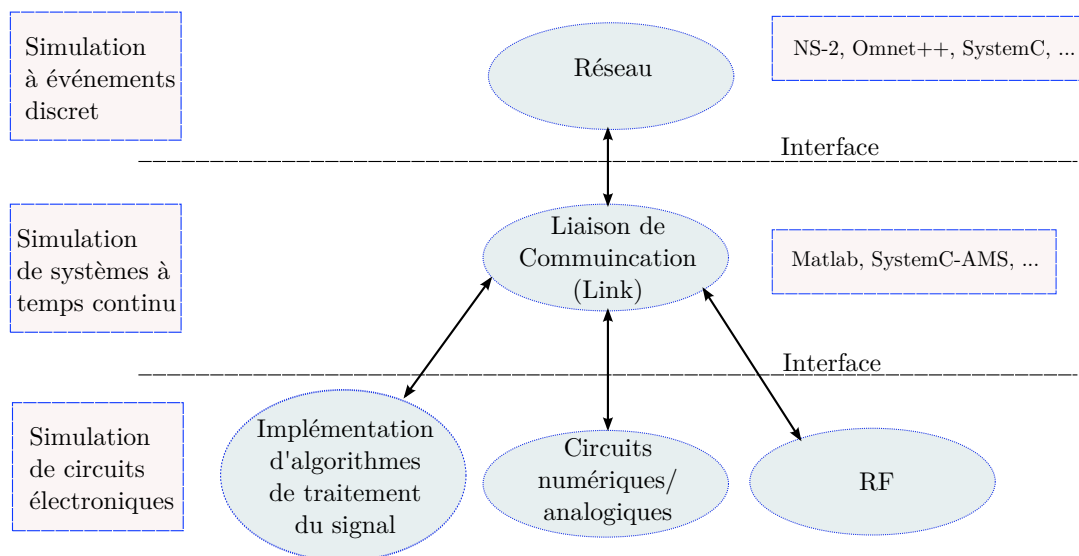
Simulation à événements discret

Réseau

NS-2, Omnet++, SystemC, ...

Interface

Simulation de systèmes à temps continu

Liaison de Commuincation (Link)

Matlab, SystemC-AMS, ...

Interface

Simulation de circuits électroniques

Implémentation d'algorithmes de traitement du signal

Circuits numériques/ analogiques

RF